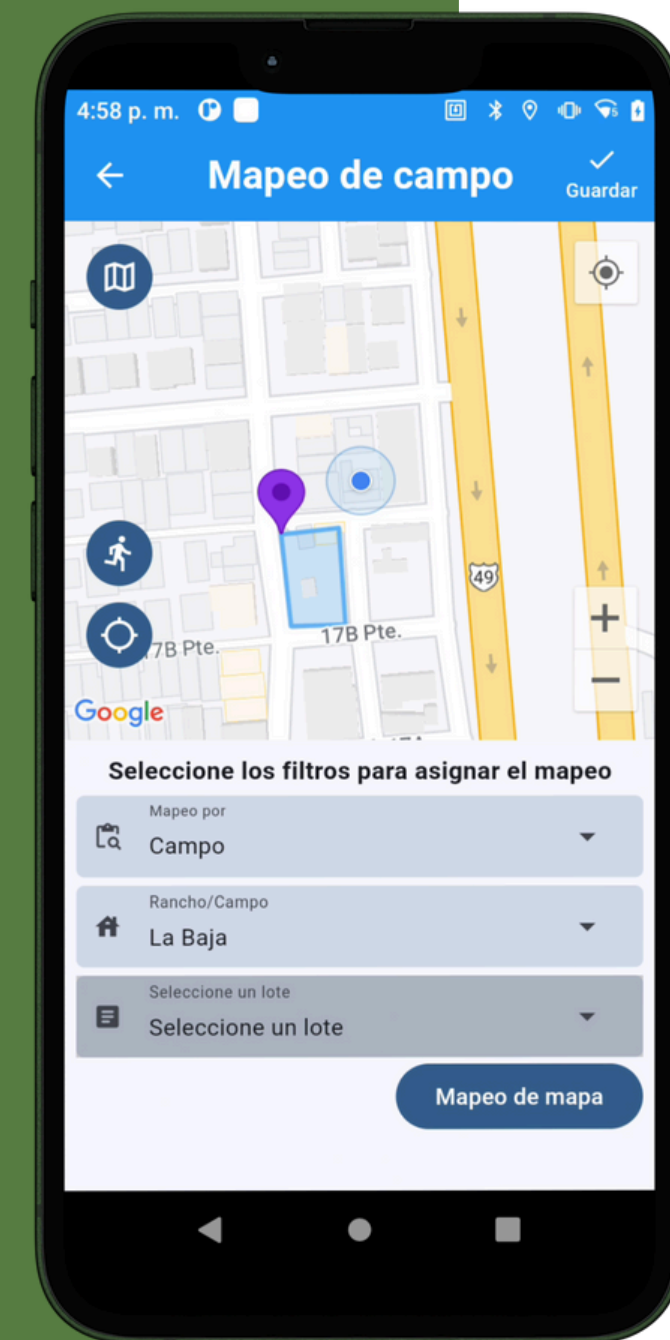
4:58 p. m.

Mapeo de campo

Guardar

49

17B Pte.

17B Pte.

Google

+

−

Seleccione los filtros para asignar el mapeo

Mapeo por
Campo

Rancho/Campo
La Baja

Seleccione un lote
Seleccione un lote

Mapeo de mapa